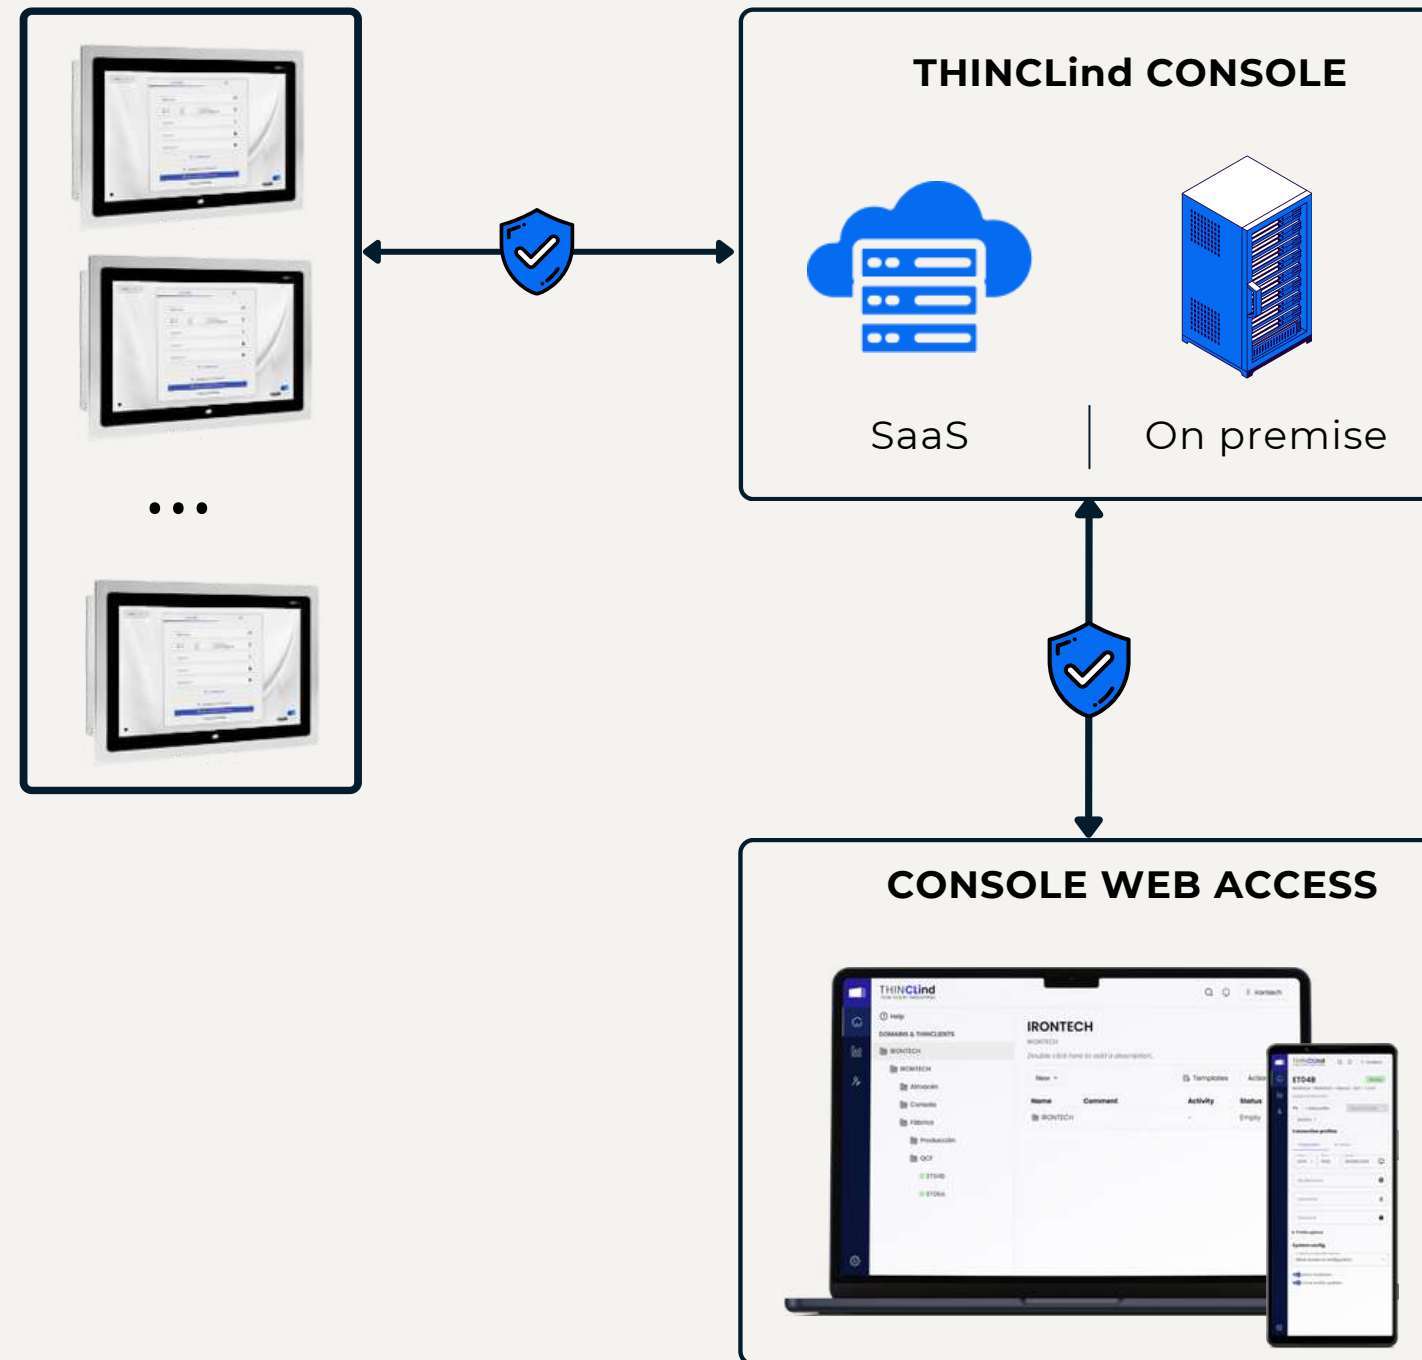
THINCLind CONSOLE

SaaS

On premise

...

CONSOLE WEB ACCESS

THINCLind

Help

DOMAINS & THINCLIENTS

IRONTECH

IRONTECH

Almacén

Console

Fábrica

Producción

QCF

IRONTECH

Double click here to add a description.

New

Templates

Name

Comment

Activity

Status

IRONTECH

Empty

ET048